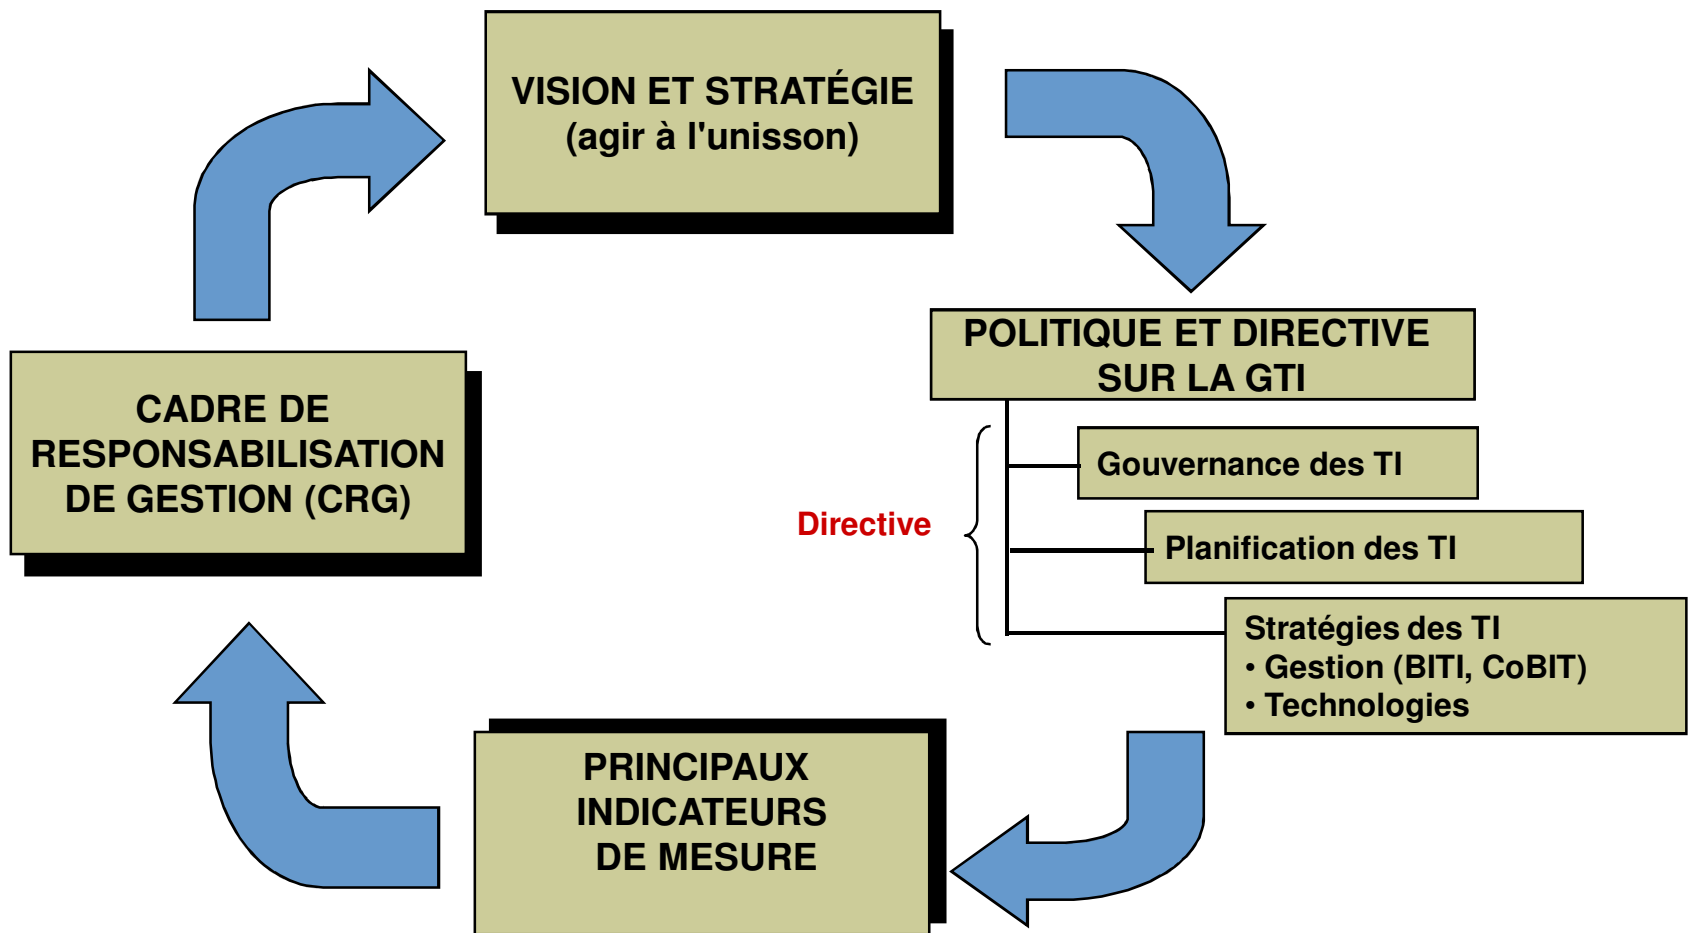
VISION ET STRATÉGIE
(agir à l'unisson)

POLITIQUE ET DIRECTIVE SUR LA GTI

Directive

Gouvernance des TI

Planification des TI

Stratégies des TI
• Gestion (BITI, CoBIT)
• Technologies

PRINCIPAUX INDICATEURS DE MESURE

CADRE DE RESPONSABILISATION DE GESTION (CRG)